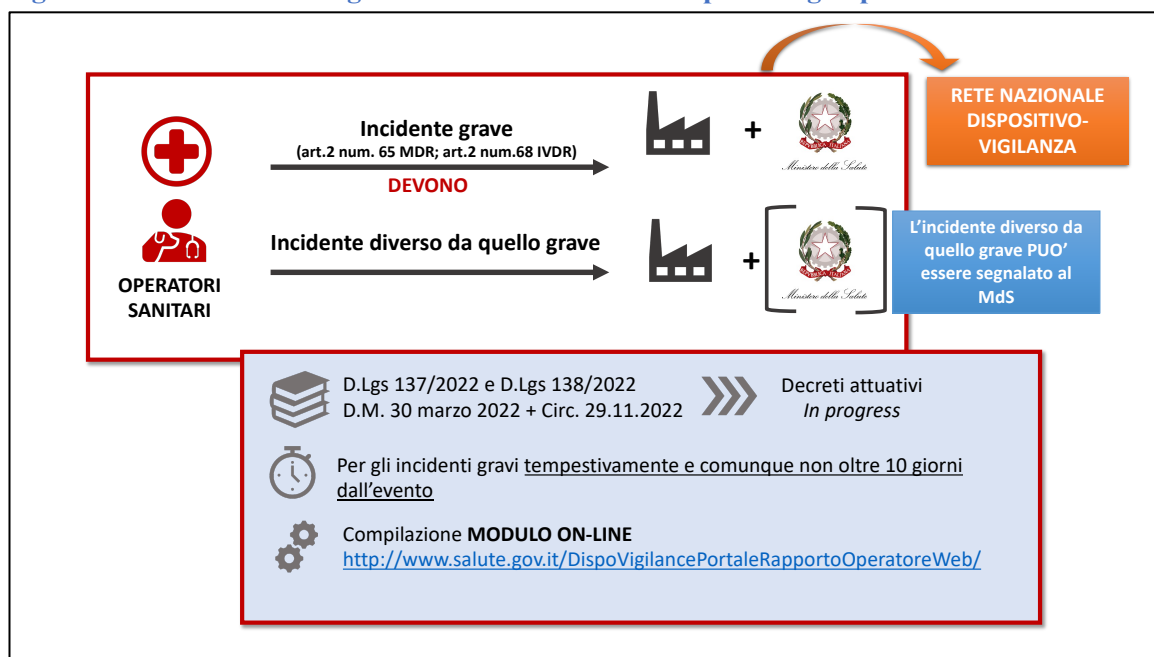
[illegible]

RETE NAZIONALE DISPOSITIVO-VIGILANZA

OPERATORI SANITARI

Incidente grave
(art.2 num. 65 MDR; art.2 num.68 IVDR)
DEVONO

+

Ministero della Salute

Incidente diverso da quello grave

+

Ministero della Salute

L'incidente diverso da quello grave PUO' essere segnalato al MdS

D.Lgs 137/2022 e D.Lgs 138/2022
D.M. 30 marzo 2022 + Circ. 29.11.2022

Decreti attuativi
*In progress*

Per gli incidenti gravi tempestivamente e comunque non oltre 10 giorni dall'evento

Compilazione **MODULO ON-LINE**
http://www.salute.gov.it/DispoVigilancePortaleRapportoOperatoreWeb/